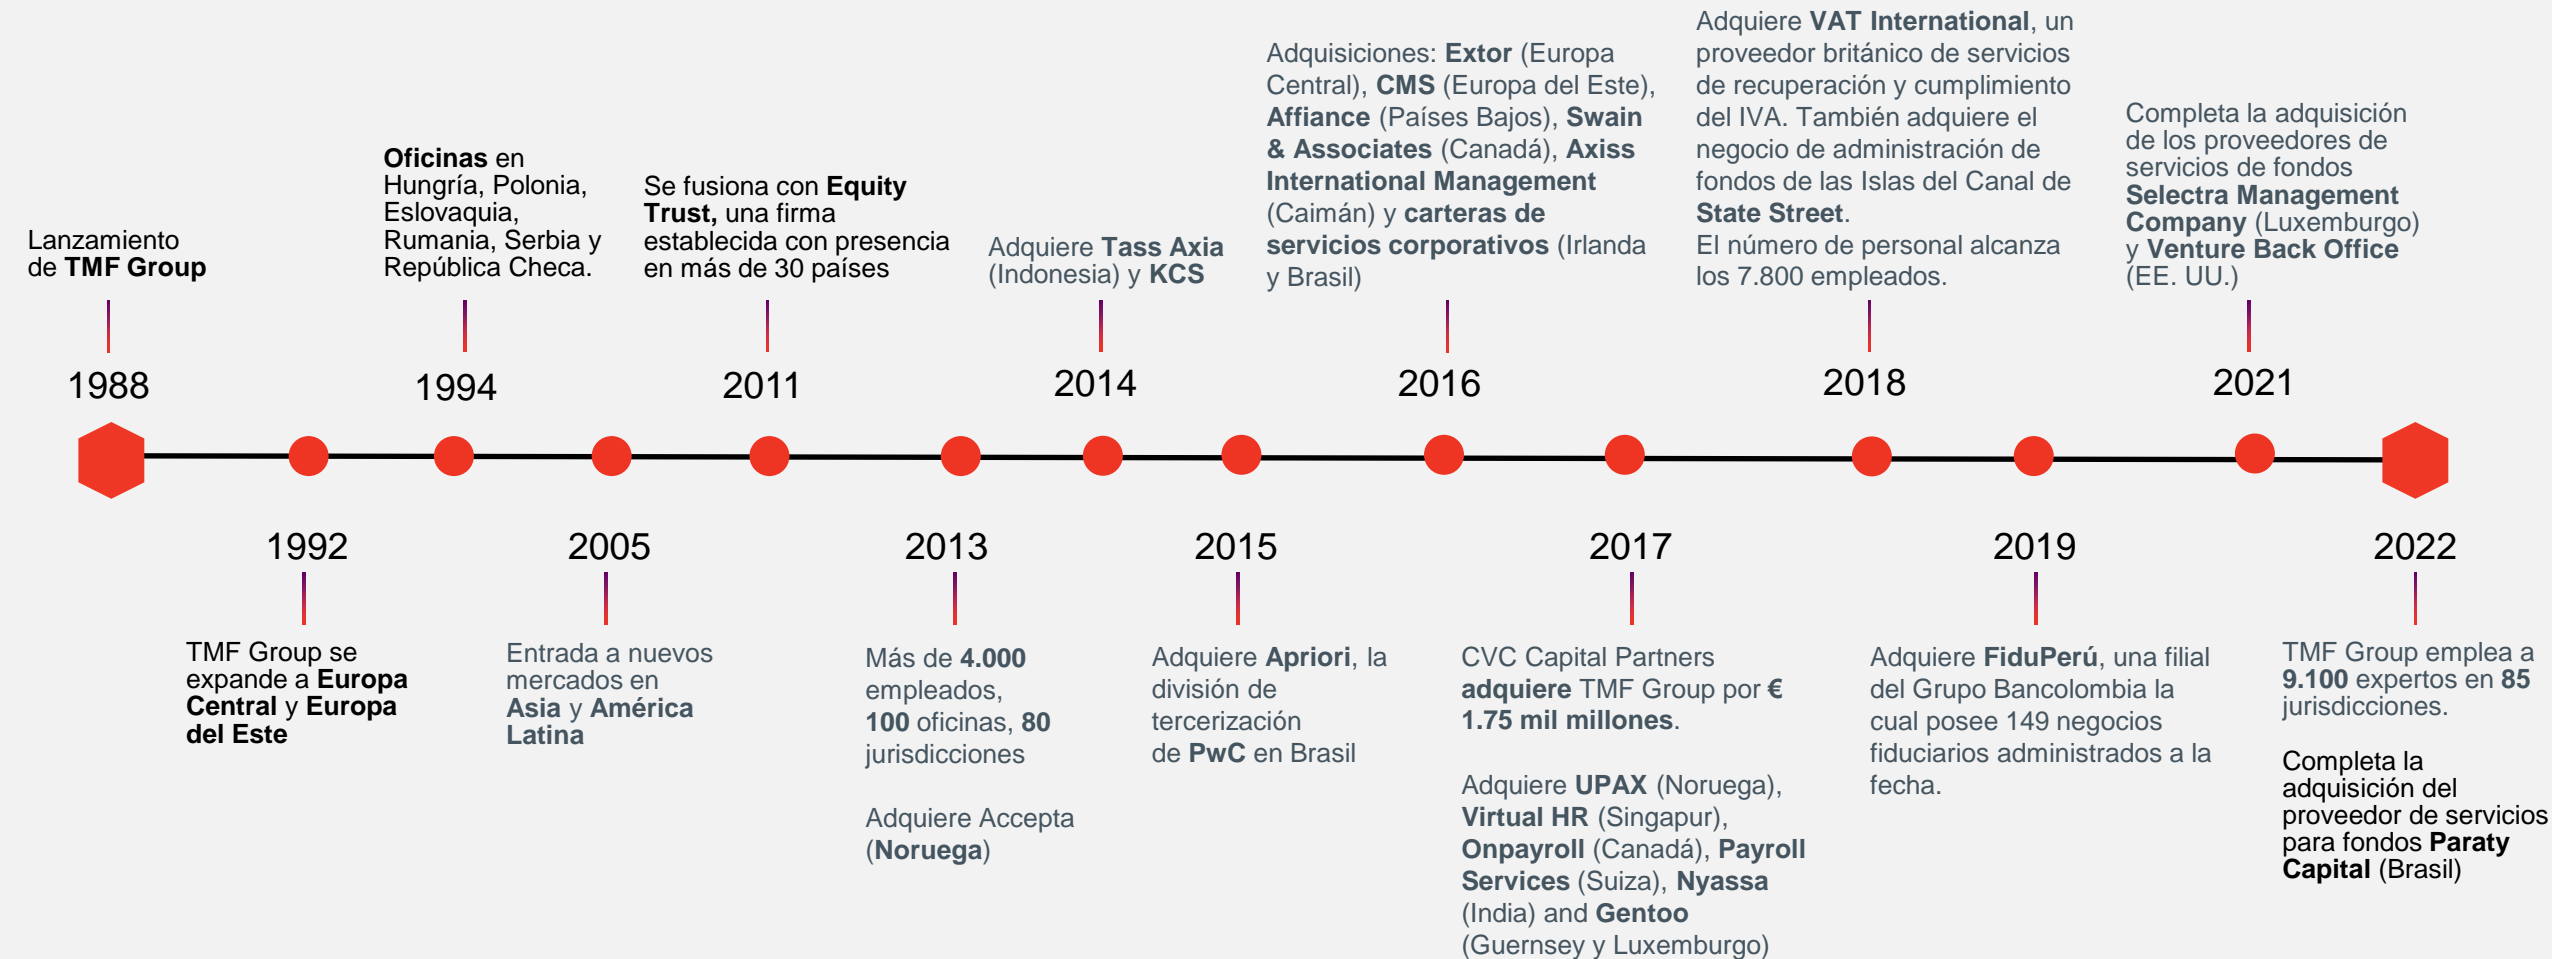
Lanzamiento de TMF Group

1988

Oficinas en Hungría, Polonia, Eslovaquia, Rumania, Serbia y República Checa.

1994

Se fusiona con Equity Trust, una firma establecida con presencia en más de 30 países

2011

Adquiere Tass Axia (Indonesia) y KCS

2014

Adquisiciones: Extor (Europa Central), CMS (Europa del Este), Affiance (Países Bajos), Swain & Associates (Canadá), Axiss International Management (Caimán) y carteras de servicios corporativos (Irlanda y Brasil)

2016

Adquiere VAT International, un proveedor británico de servicios de recuperación y cumplimiento del IVA. También adquiere el negocio de administración de fondos de las Islas del Canal de State Street.
El número de personal alcanza los 7.800 empleados.

2018

Completa la adquisición de los proveedores de servicios de fondos Selectra Management Company (Luxemburgo) y Venture Back Office (EE. UU.)

2021

1992

TMF Group se expande a Europa Central y Europa del Este

2005

Entrada a nuevos mercados en Asia y América Latina

2013

Más de 4.000 empleados, 100 oficinas, 80 jurisdicciones

Adquiere Accepta (Noruega)

2015

Adquiere Apriori, la división de tercerización de PwC en Brasil

2017

CVC Capital Partners adquiere TMF Group por € 1.75 mil millones.

Adquiere UPAX (Noruega), Virtual HR (Singapur), Onpayroll (Canadá), Payroll Services (Suiza), Nyassa (India) and Gentoo (Guernsey y Luxemburgo)

2019

Adquiere FiduPerú, una filial del Grupo Bancolombia la cual posee 149 negocios fiduciarios administrados a la fecha.

2022

TMF Group emplea a 9.100 expertos en 85 jurisdicciones.

Completa la adquisición del proveedor de servicios para fondos Paraty Capital (Brasil)